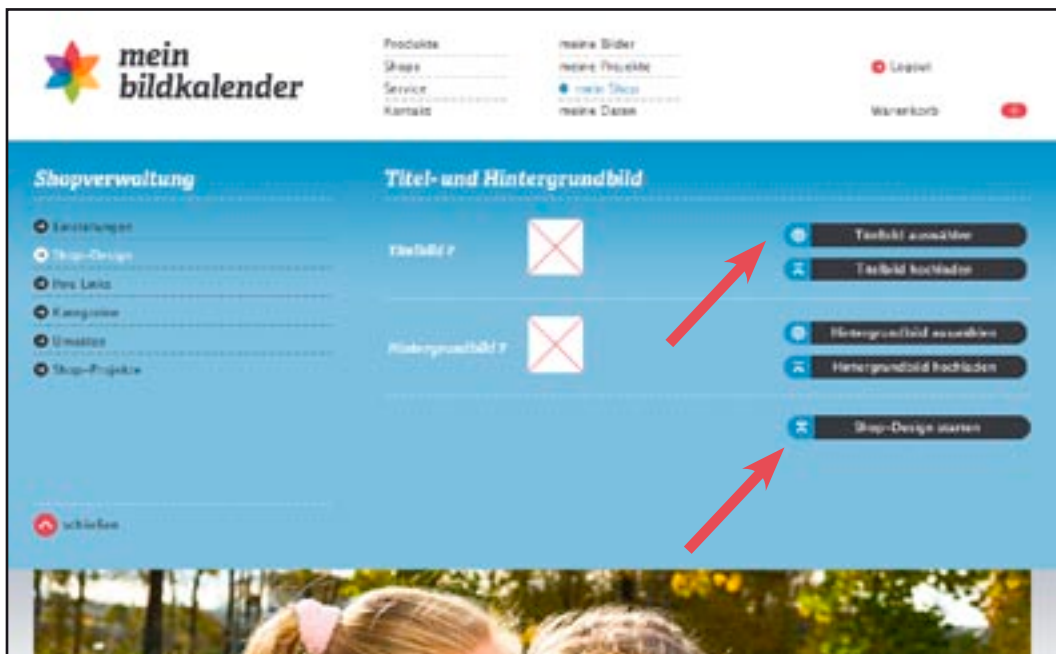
mein bildkalender

Produkte
Shops
Service
Kontakt

meine Bilder
meine Projekte
mein Shop
meine Daten

Logout

Warenkorb

Shopverwaltung

Einstellungen
Shop-Design
Ihre Links
Kategorien
Umsätze
Shop-Projekte

schließen

Titel- und Hintergrundbild

Titelbild ?

Titelbild auswählen
Titelbild hochladen

Hintergrundbild ?

Hintergrundbild auswählen
Hintergrundbild hochladen

Shop-Design starten